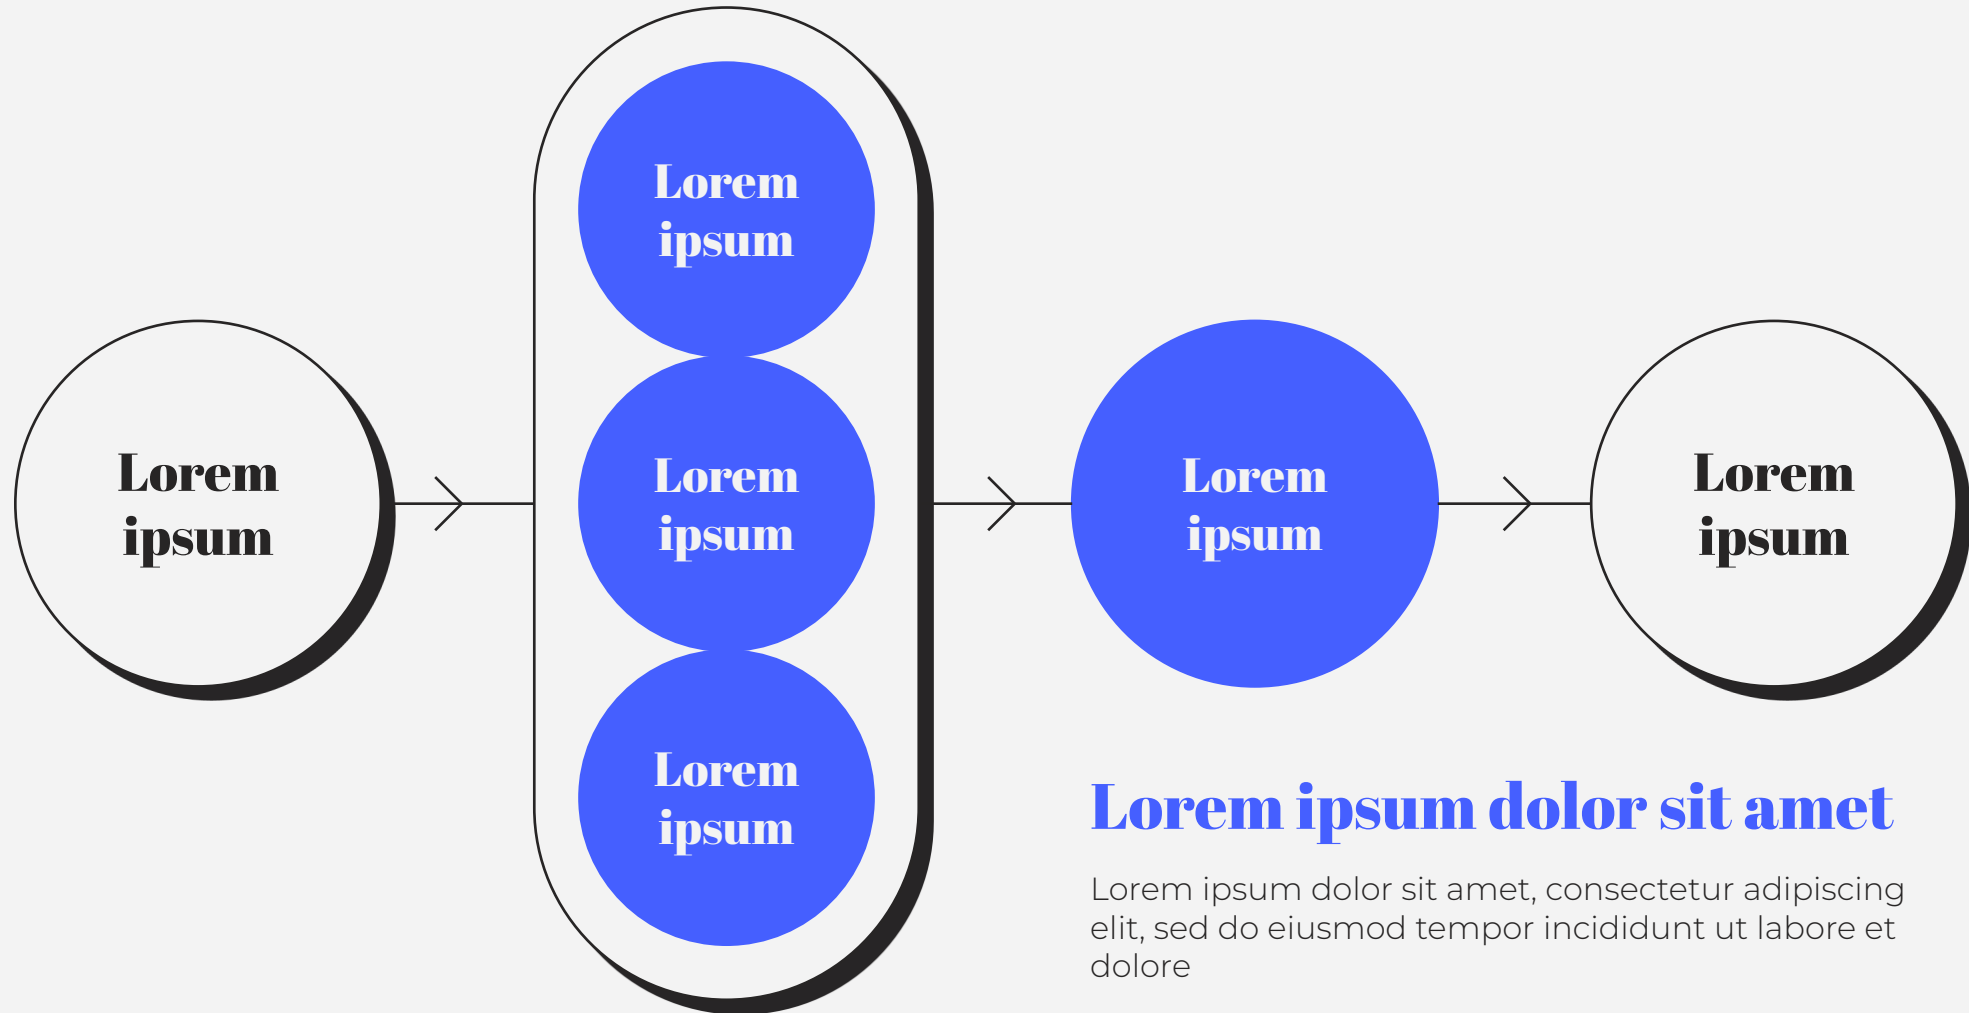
Lorem ipsum

Lorem ipsum

Lorem ipsum

Lorem ipsum

Lorem ipsum

Lorem ipsum

Lorem ipsum dolor sit amet

Lorem ipsum dolor sit amet, consectetur adipiscing elit, sed do eiusmod tempor incididunt ut labore et dolore